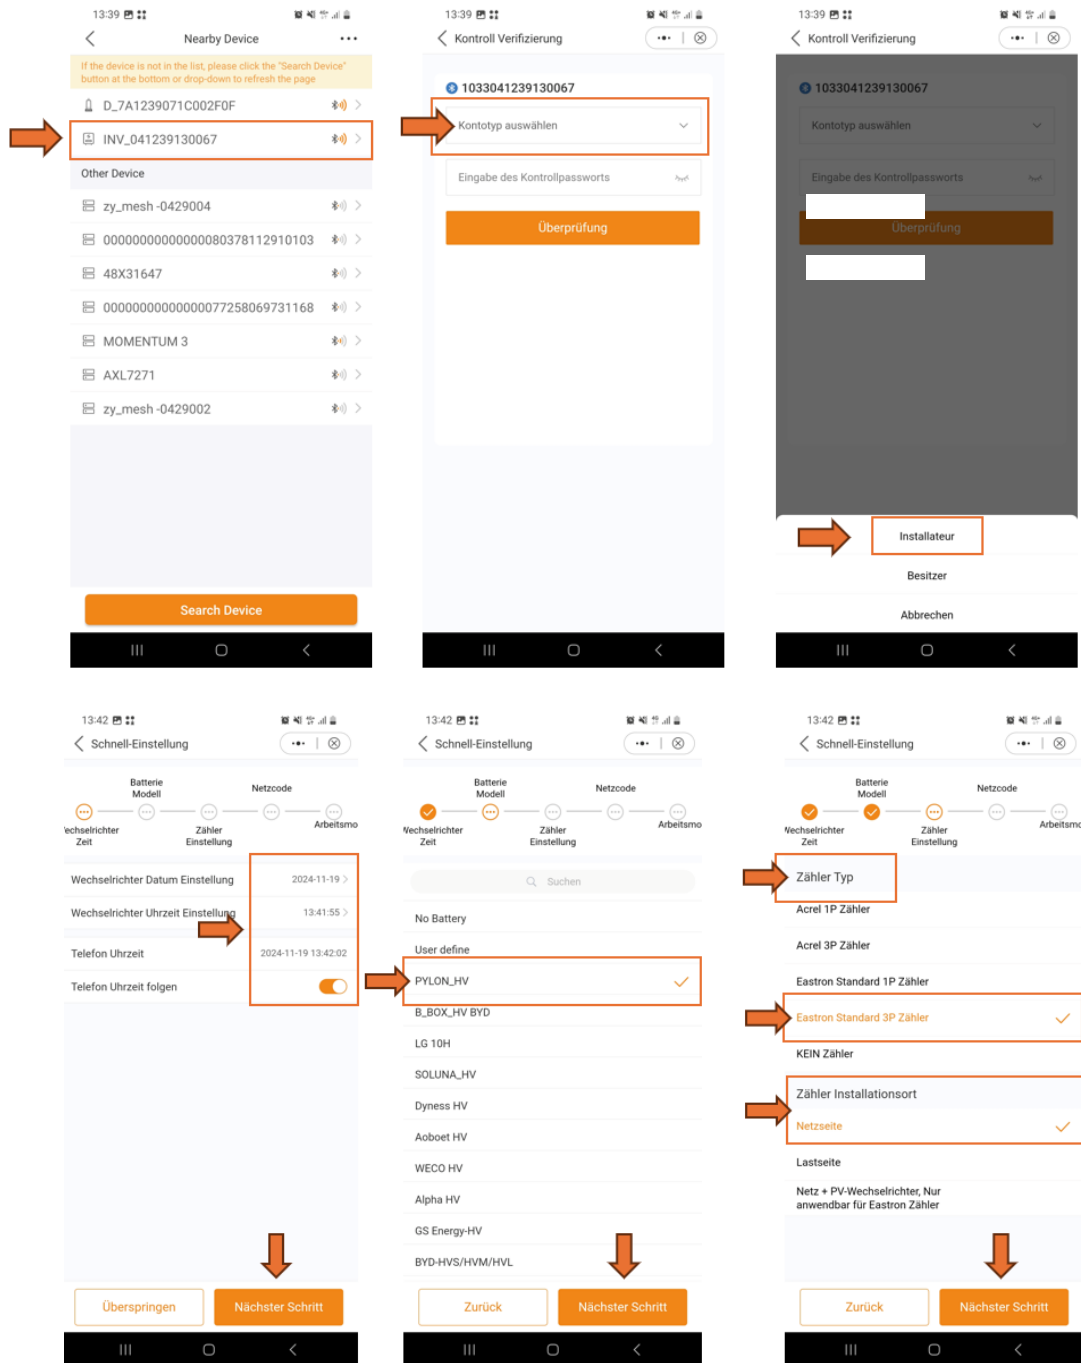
13:39

Nearby Device

If the device is not in the list, please click the "Search Device" button at the bottom or drop-down to refresh the page

D_7A1239071C002F0F

INV_041239130067

Other Device

zy_mesh -0429004

00000000000000080378112910103

48X31647

00000000000000077258069731168

MOMENTUM 3

AXL7271

zy_mesh -0429002

Search Device

13:39

Kontroll Verifizierung

1033041239130067

Kontotyp auswählen

Eingabe des Kontrollpassworts

Überprüfung

13:39

Kontroll Verifizierung

1033041239130067

Kontotyp auswählen

Eingabe des Kontrollpassworts

Überprüfung

Installateur

Besitzer

Abbrechen

13:42

Schnell-Einstellung

Batterie Modell

Netzcode

echselrichter Zeit

Zähler Einstellung

Arbeitsmo

Wechselrichter Datum Einstellung 2024-11-19

Wechselrichter Uhrzeit Einstellung 13:41:55

Telefon Uhrzeit 2024-11-19 13:42:02

Telefon Uhrzeit folgen

Überspringen

Nächster Schritt

13:42

Schnell-Einstellung

Batterie Modell

Netzcode

Wechselrichter Zeit

Zähler Einstellung

Arbeitsmo

Suchen

No Battery

User define

PYLON_HV

B_BOX_HV BYD

LG 10H

SOLUNA_HV

Dyness HV

Aoboet HV

WECO HV

Alpha HV

GS Energy-HV

BYD-HVS/HVM/HVL

Zurück

Nächster Schritt

13:42

Schnell-Einstellung

Batterie Modell

Netzcode

Wechselrichter Zeit

Zähler Einstellung

Arbeitsmo

Zähler Typ

Acrel 1P Zähler

Acrel 3P Zähler

Eastron Standard 1P Zähler

Eastron Standard 3P Zähler

KEIN Zähler

Zähler Installationsort

Netzseite

Lastseite

Netz + PV-Wechselrichter, Nur anwendbar für Eastron Zähler

Zurück

Nächster Schritt